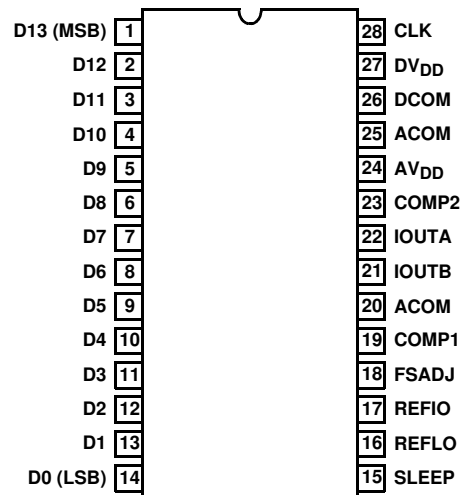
D13 (MSB) 1
D12 2
D11 3
D10 4
D9 5
D8 6
D7 7
D6 8
D5 9
D4 10
D3 11
D2 12
D1 13
D0 (LSB) 14

28 CLK
27 $DV_{DD}$
26 DCOM
25 ACOM
24 $AV_{DD}$
23 COMP2
22 IOUTA
21 IOUTB
20 ACOM
19 COMP1
18 FSADJ
17 REFIO
16 REFLO
15 SLEEP